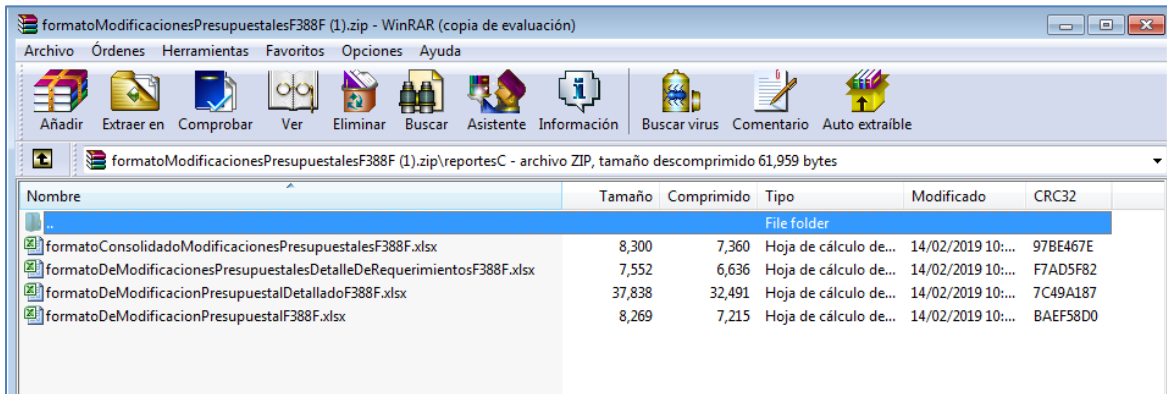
formatoModificacionesPresupuestalesF388F (1).zip - WinRAR (copia de evaluación)

Archivo Órdenes Herramientas Favoritos Opciones Ayuda

Añadir Extraer en Comprobar Ver Eliminar Buscar Asistente Información Buscar virus Comentario Auto extraíble

formatoModificacionesPresupuestalesF388F (1).zip\reportesC - archivo ZIP, tamaño descomprimido 61,959 bytes

| Nombre | Tamaño | Comprimido | Tipo | Modificado | CRC32 |
|---|---|---|---|---|---|
| .. | | | File folder | | |
| formatoConsolidadoModificacionesPresupuestalesF388F.xlsx | 8,300 | 7,360 | Hoja de cálculo de... | 14/02/2019 10:... | 97BE467E |
| formatoDeModificacionesPresupuestalesDetalleDeRequerimientosF388F.xlsx | 7,552 | 6,636 | Hoja de cálculo de... | 14/02/2019 10:... | F7AD5F82 |
| formatoDeModificacionPresupuestalDetalladoF388F.xlsx | 37,838 | 32,491 | Hoja de cálculo de... | 14/02/2019 10:... | 7C49A187 |
| formatoDeModificacionPresupuestalF388F.xlsx | 8,269 | 7,215 | Hoja de cálculo de... | 14/02/2019 10:... | BAEF58D0 |